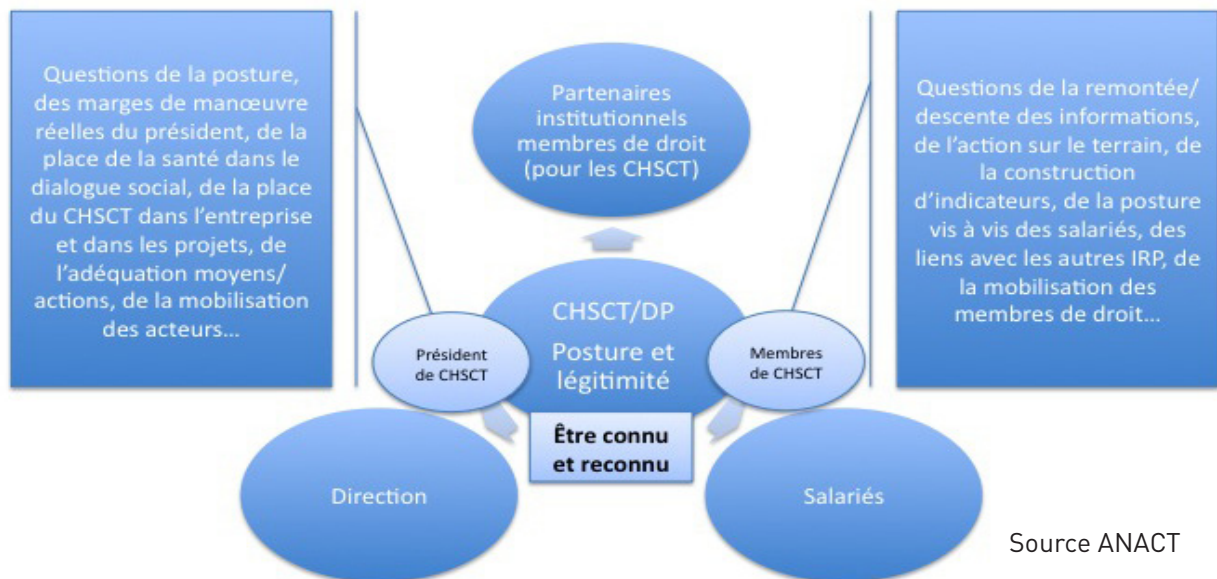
Questions de la posture, des marges de manœuvre réelles du président, de la place de la santé dans le dialogue social, de la place du CHSCT dans l'entreprise et dans les projets, de l'adéquation moyens/ actions, de la mobilisation des acteurs…

Partenaires institutionnels membres de droit (pour les CHSCT)

Questions de la remontée/ descente des informations, de l'action sur le terrain, de la construction d'indicateurs, de la posture vis à vis des salariés, des liens avec les autres IRP, de la mobilisation des membres de droit…

CHSCT/DP

Posture et légitimité

Président de CHSCT

Membres de CHSCT

Être connu et reconnu

Direction

Salariés

Source ANACT